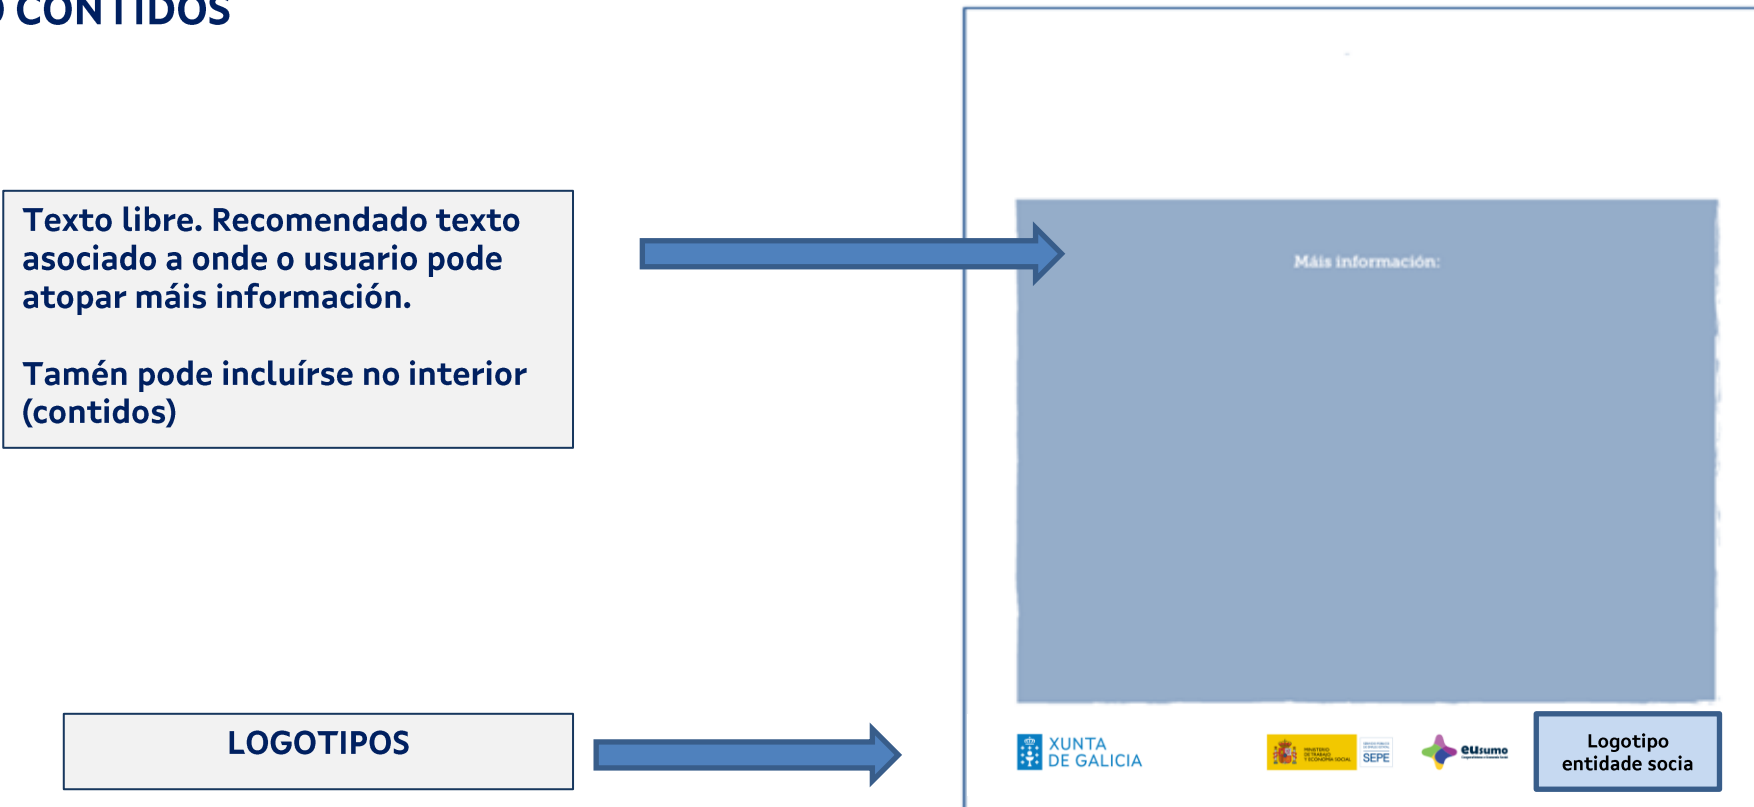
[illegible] CONTIDOS

Texto libre. Recomendado texto asociado a onde o usuario pode atopar máis información.

Tamén pode incluírse no interior (contidos)

Máis información:

LOGOTIPOS

XUNTA DE GALICIA

SEPE

eusumo

Logotipo entidade socia